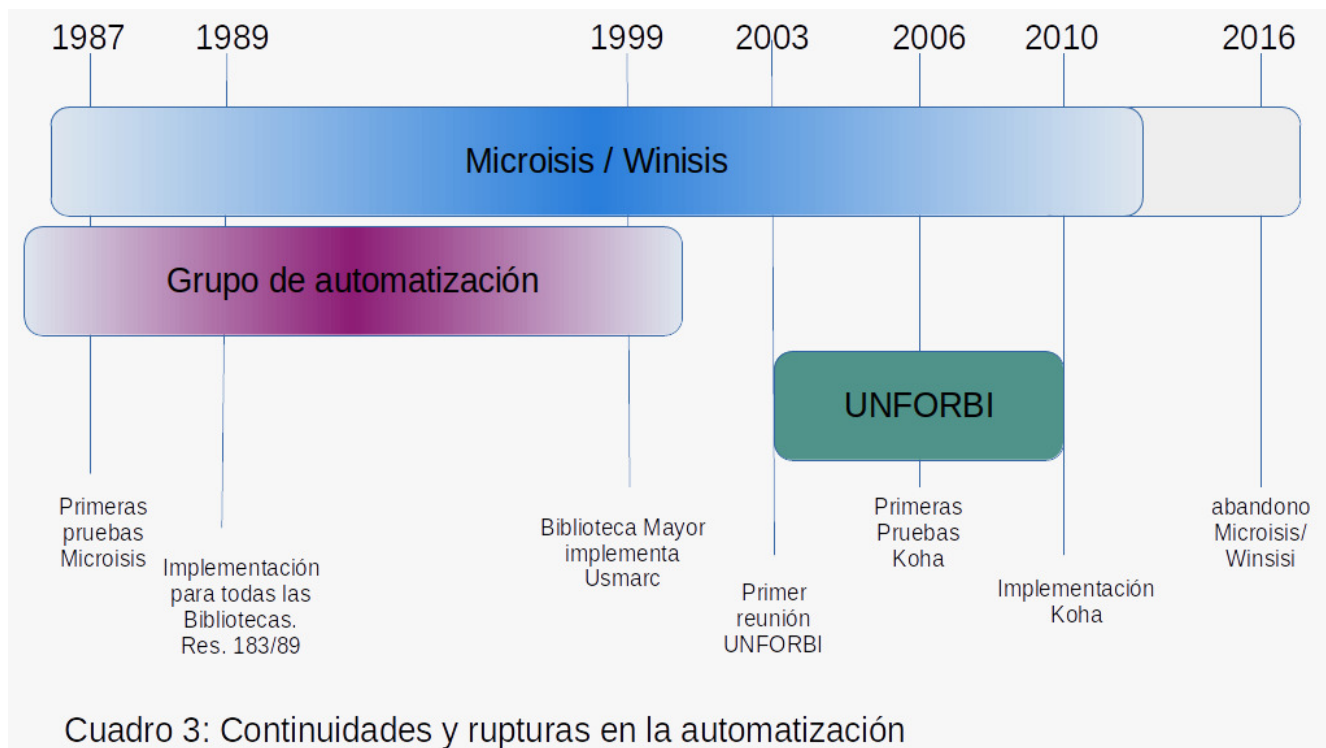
1987 1989 1999 2003 2006 2010 2016

Microisis / Winisis

Grupo de automatización

UNFORBI

Primeras pruebas Microisis

Implementación para todas las Bibliotecas. Res. 183/89

Biblioteca Mayor implementa Usmarc

Primer reunión UNFORBI

Primeras Pruebas Koha

Implementación Koha

abandono Microisis/ Winsisi

Cuadro 3: Continuidades y rupturas en la automatización